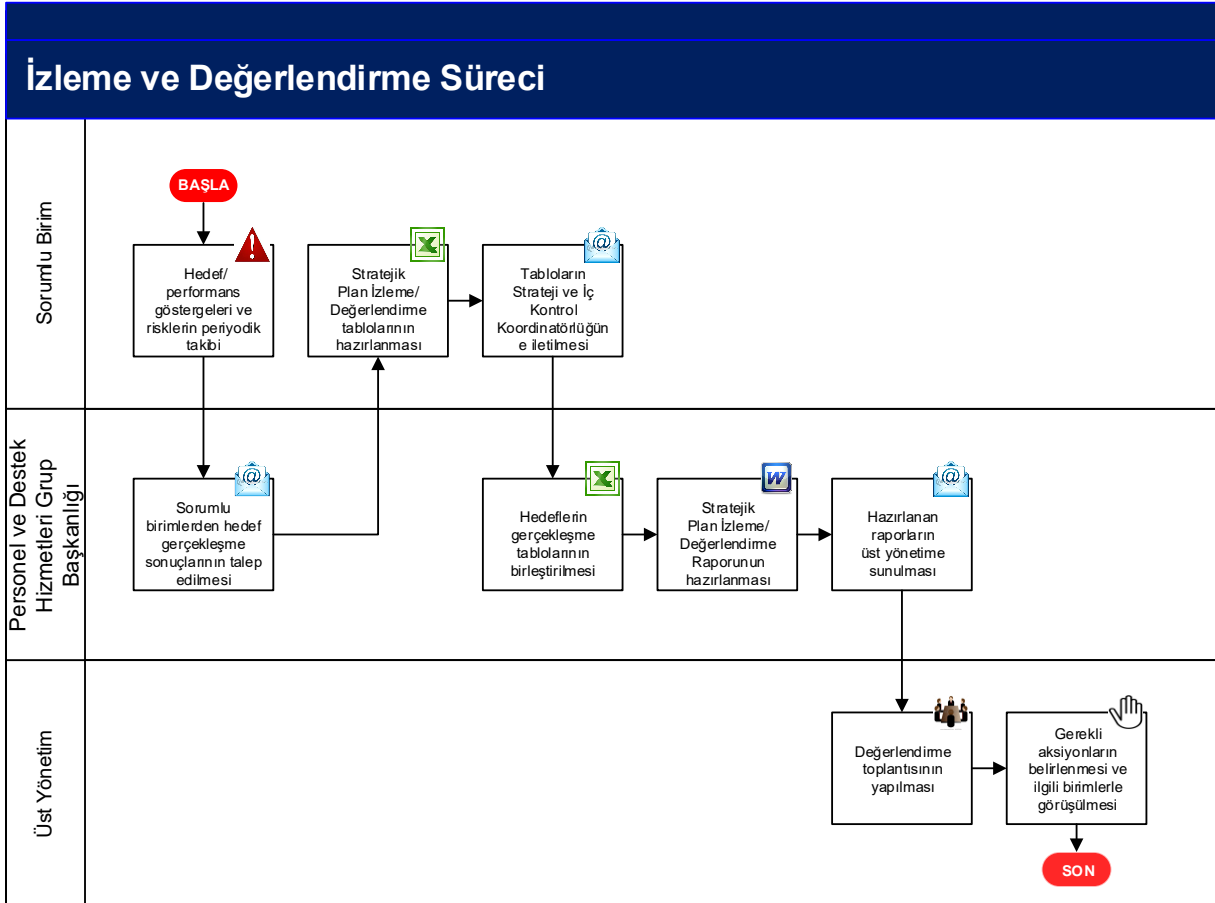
İzleme ve Değerlendirme Süreci

Sorumlu Birim

BAŞLA

Hedef/ performans göstergeleri ve risklerin periyodik takibi

Stratejik Plan İzleme/ Değerlendirme tablolarının hazırlanması

Tabloların Strateji ve İç Kontrol Koordinatörlüğün e iletilmesi

Personel ve Destek Hizmetleri Grup Başkanlığı

Sorumlu birimlerden hedef gerçekleşme sonuçlarının talep edilmesi

Hedeflerin gerçekleşme tablolarının birleştirilmesi

Stratejik Plan İzleme/ Değerlendirme Raporunun hazırlanması

Hazırlanan raporların üst yönetime sunulması

Üst Yönetim

Değerlendirme toplantısının yapılması

Gerekli aksiyonların belirlenmesi ve ilgili birimlerle görüşülmesi

SON